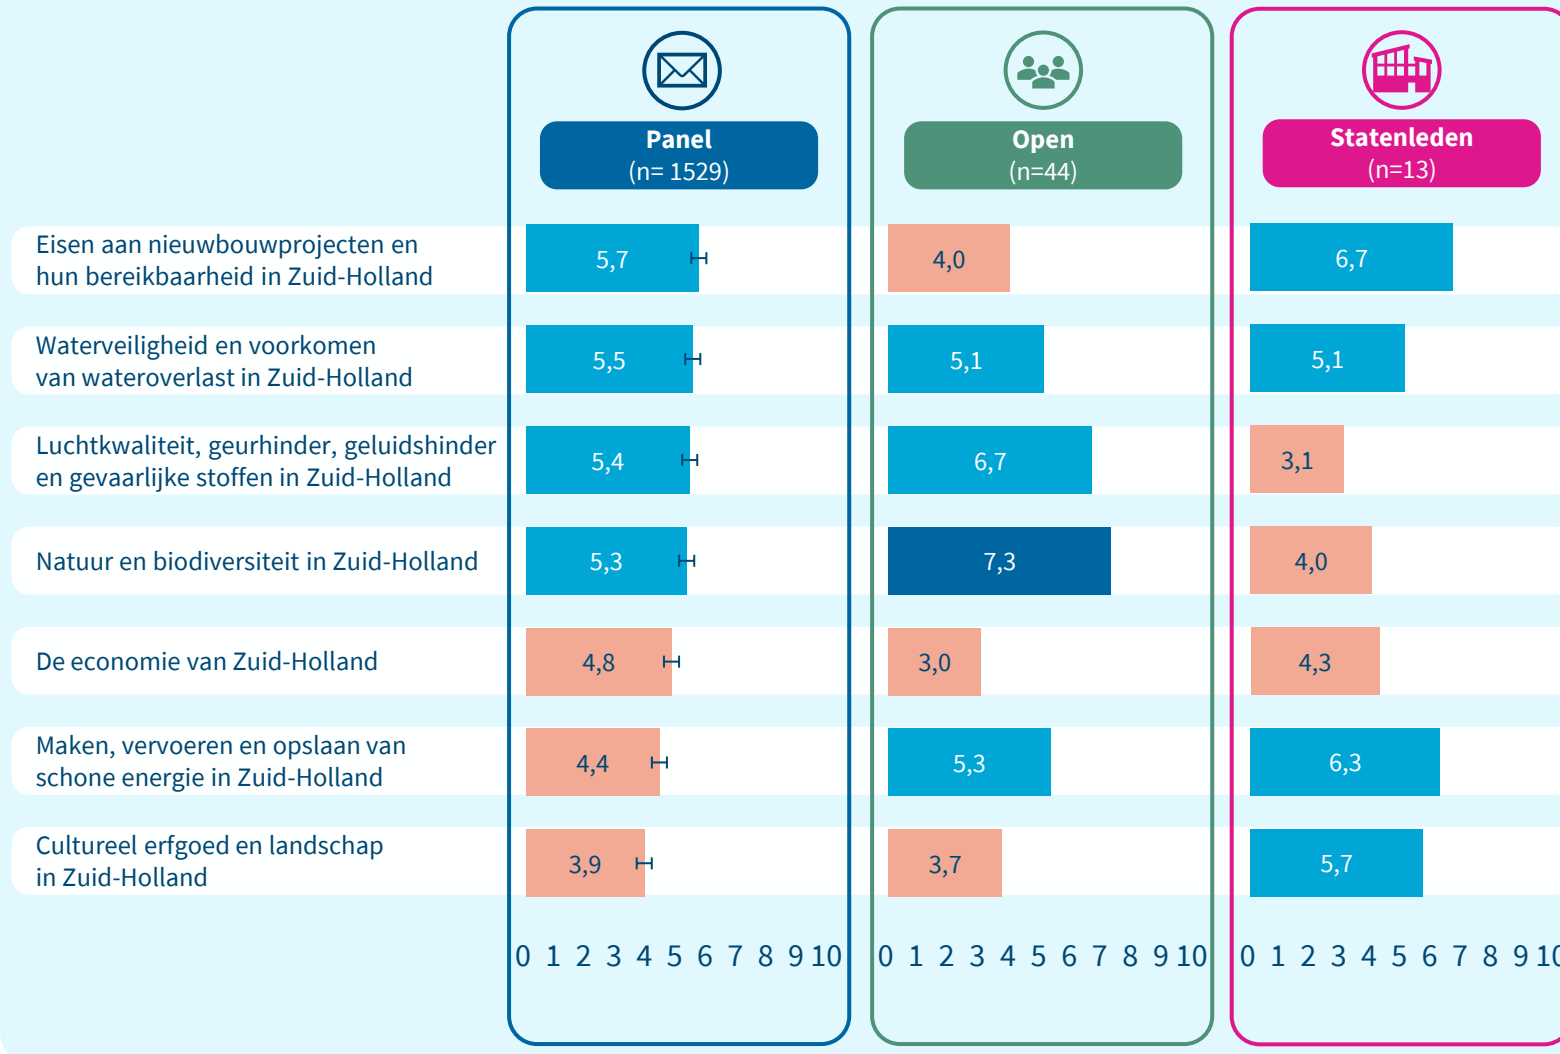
| | Panel (n= 1529) | Open (n=44) | Statenleden (n=13) |
|---|---|---|---|
| Eisen aan nieuwbouwprojecten en hun bereikbaarheid in Zuid-Holland | 5,7 | 4,0 | 6,7 |
| Waterveiligheid en voorkomen van wateroverlast in Zuid-Holland | 5,5 | 5,1 | 5,1 |
| Luchtkwaliteit, geurhinder, geluidshinder en gevaarlijke stoffen in Zuid-Holland | 5,4 | 6,7 | 3,1 |
| Natuur en biodiversiteit in Zuid-Holland | 5,3 | 7,3 | 4,0 |
| De economie van Zuid-Holland | 4,8 | 3,0 | 4,3 |
| Maken, vervoeren en opslaan van schone energie in Zuid-Holland | 4,4 | 5,3 | 6,3 |
| Cultureel erfgoed en landschap in Zuid-Holland | 3,9 | 3,7 | 5,7 |

0 1 2 3 4 5 6 7 8 9 10

0 1 2 3 4 5 6 7 8 9 10

0 1 2 3 4 5 6 7 8 9 10